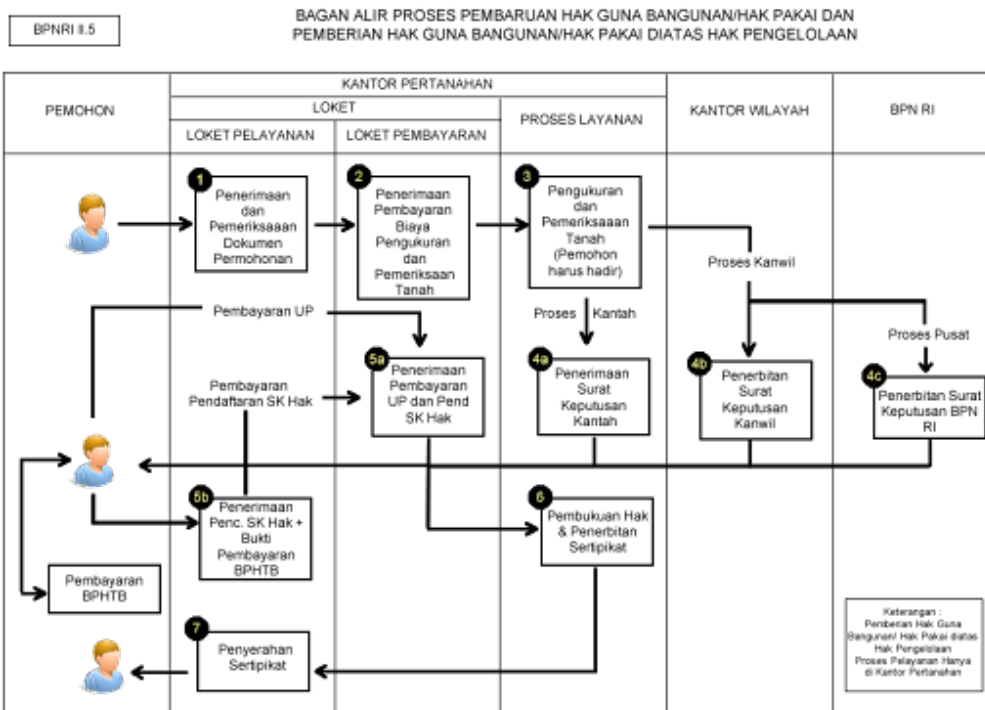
BPNRI II.5

BAGAN ALIR PROSES PEMBARUAN HAK GUNA BANGUNAN/HAK PAKAI DAN PEMBERIAN HAK GUNA BANGUNAN/HAK PAKAI DIATAS HAK PENGELOLAAN

| PEMOHON | KANTOR PERTANAHAN | | | KANTOR WILAYAH | BPN RI |
|---|---|---|---|---|---|
| | LOKET | | PROSES LAYANAN | | |
| | LOKET PELAYANAN | LOKET PEMBAYARAN | | | |

1 Penerimaan dan Pemeriksaaan Dokumen Permohonan

2 Penerimaan Pembayaran Biaya Pengukuran dan Pemeriksaan Tanah

3 Pengukuran dan Pemeriksaaan Tanah (Pemohon harus hadir)

Proses Kanwil

Pembayaran UP

Proses Kantah

Proses Pusat

Pembayaran Pendaftaran SK Hak

5a Penerimaan Pembayaran UP dan Pend SK Hak

4a Penerimaan Surat Keputusan Kantah

4b Penerbitan Surat Keputusan Kanwil

4c Penerbitan Surat Keputusan BPN RI

5b Penerimaan Penc. SK Hak + Bukti Pembayaran BPHTB

6 Pembukuan Hak & Penerbitan Sertipikat

Pembayaran BPHTB

7 Penyerahan Sertipikat

Keterangan :
Pemberian Hak Guna Bangunan/ Hak Pakai diatas Hak Pengelolaan
Proses Pelayanan Hanya di Kantor Pertanahan